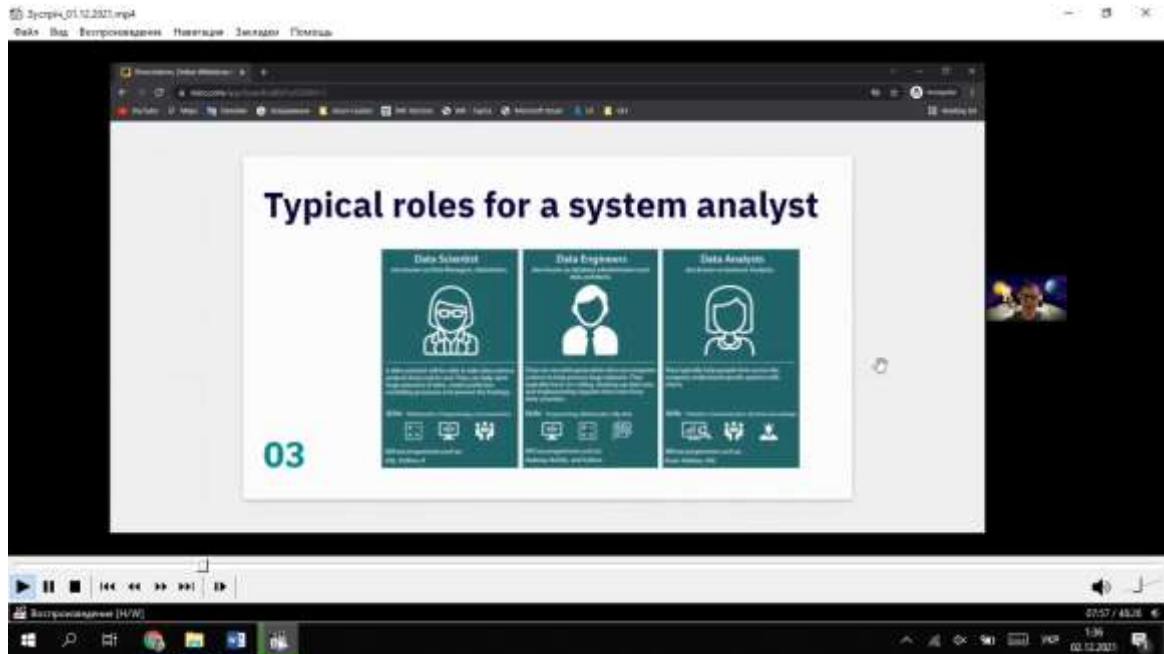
Зустріч_01.12.2021.mp4
Файл Вид Воспроизведение Навигация Закладки Помощь

Typical roles for a system analyst

Data Scientist

Data Engineers

Data Analysts

03

Воспроизведение [H/W]

07:57 / 48:26

1:36
02.12.2021